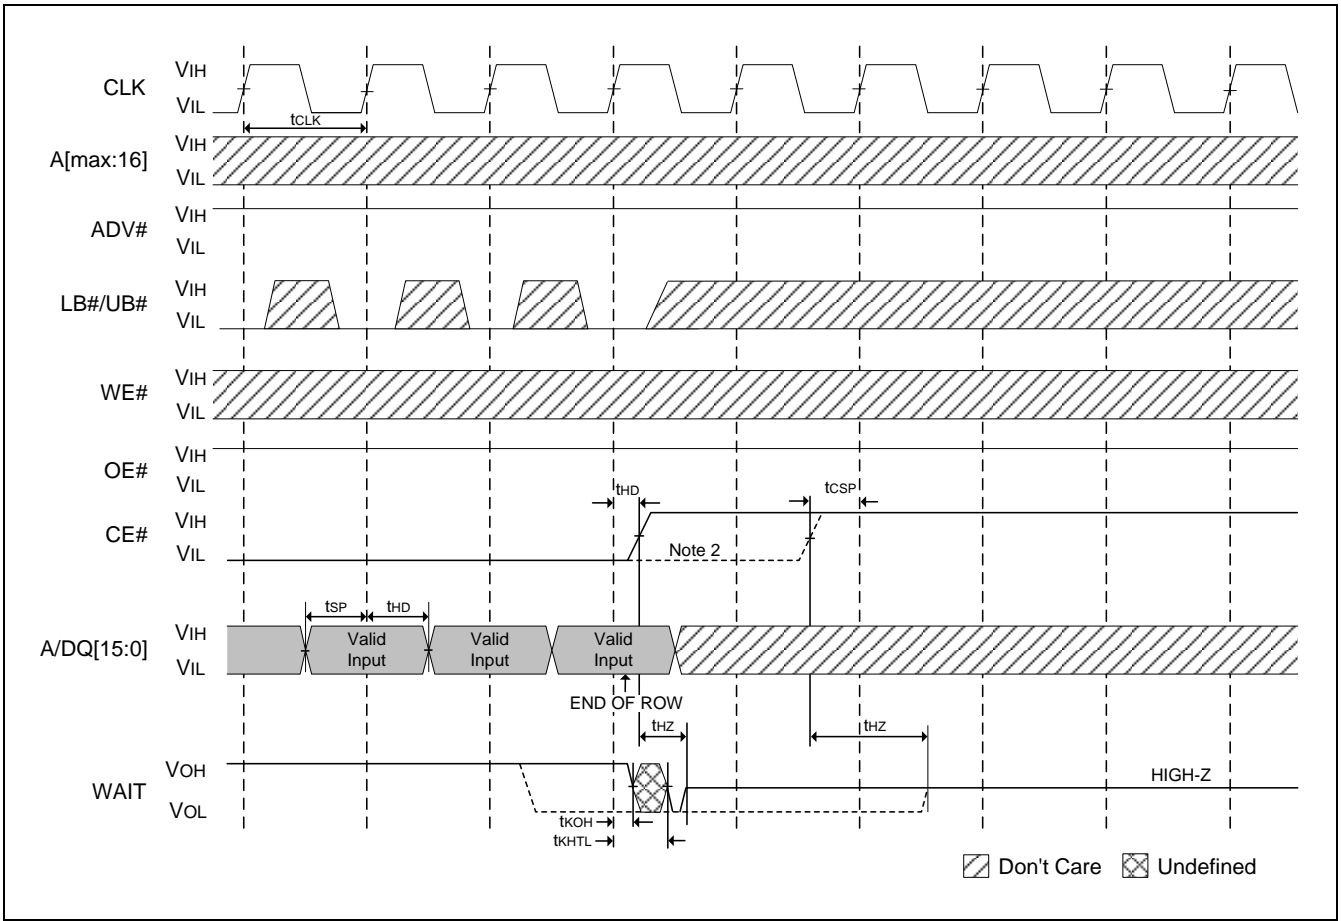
CLK
VIH
VIL
tCLK
A[max:16]
VIH
VIL
ADV#
VIH
VIL
LB#/UB#
VIH
VIL
WE#
VIH
VIL
OE#
VIH
VIL
tHD
tCSP
CE#
VIH
VIL
Note 2
tSP
tHD
A/DQ[15:0]
VIH
VIL
Valid Input
Valid Input
Valid Input
END OF ROW
tHZ
tHZ
WAIT
VOH
VOL
HIGH-Z
tKOH
tKHTL
Don't Care
Undefined